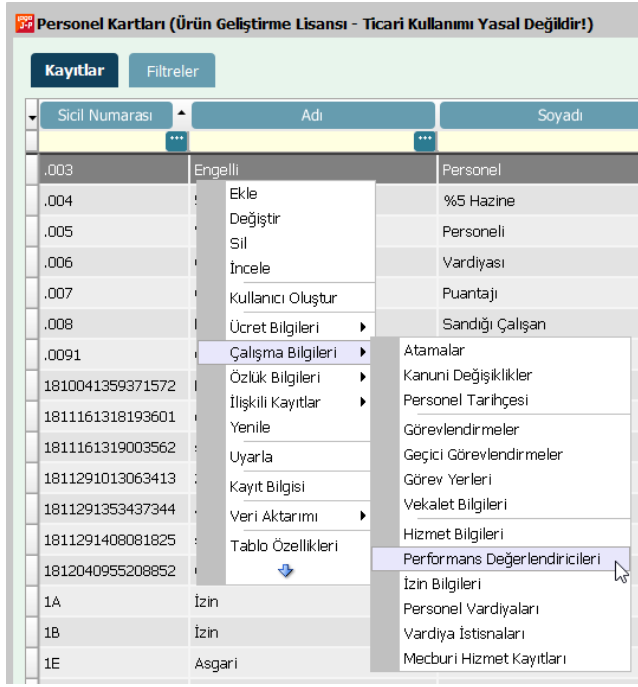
Personel Kartları (Ürün Geliştirme Lisansı - Ticari Kullanımı Yasal Değildir!)

Kayıtlar Filtreler

| Sicil Numarası | Adı | Soyadı |
|---|---|---|
| .003 | Engelli | Personel |
| .004 | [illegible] | %5 Hazine |
| .005 | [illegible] | Personeli |
| .006 | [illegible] | Vardiyası |
| .007 | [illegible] | Puantajı |
| .008 | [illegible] | Sandığı Çalışan |
| .0091 | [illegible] | |
| 1810041359371572 | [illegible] | |
| 1811161318193601 | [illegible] | |
| 1811161319003562 | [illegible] | |
| 1811291013063413 | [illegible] | |
| 1811291353437344 | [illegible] | |
| 1811291408081825 | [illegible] | |
| 1812040955208852 | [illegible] | |
| 1A | İzin | |
| 1B | İzin | |
| 1E | Asgari | |

Ekle
Değiştir
Sil
İncele
Kullanıcı Oluştur
Ücret Bilgileri
Çalışma Bilgileri
Özlük Bilgileri
İlişkili Kayıtlar
Yenile
Uyarla
Kayıt Bilgisi
Veri Aktarımı
Tablo Özellikleri

Atamalar
Kanuni Değişiklikler
Personel Tarihçesi
Görevlendirmeler
Geçici Görevlendirmeler
Görev Yerleri
Vekalet Bilgileri
Hizmet Bilgileri
Performans Değerlendiricileri
İzin Bilgileri
Personel Vardiyaları
Vardiya İstisnaları
Mecburi Hizmet Kayıtları